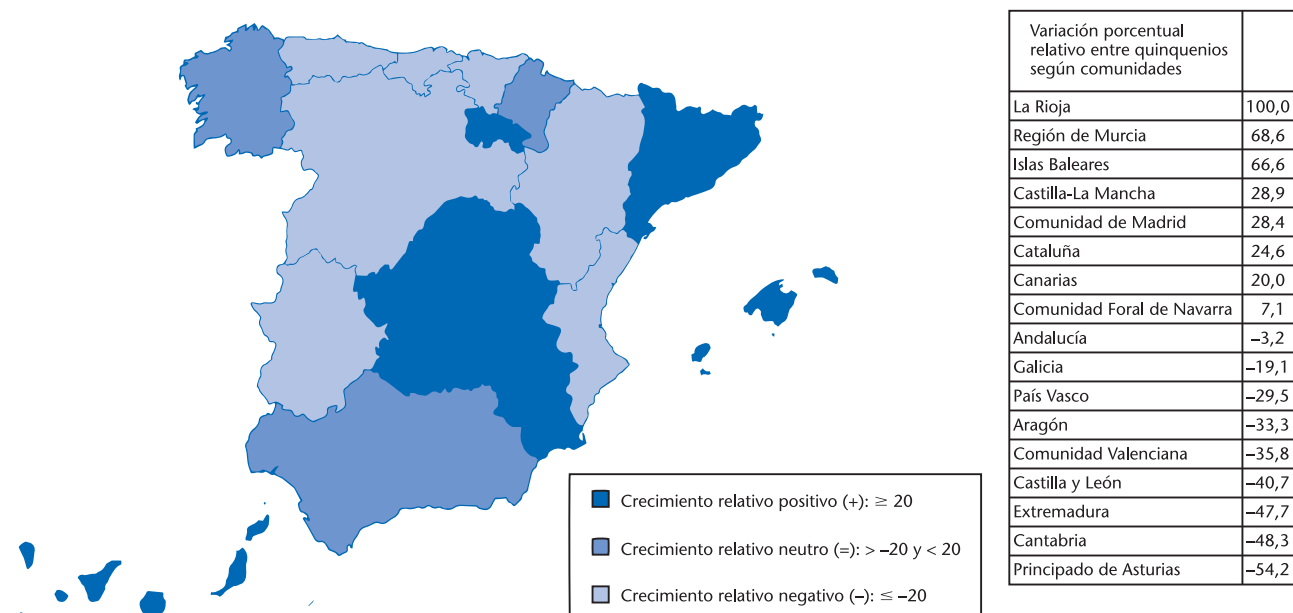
Crecimiento relativo positivo (+): $\geq 20$

Crecimiento relativo neutro (=): $> -20$ y $< 20$

Crecimiento relativo negativo (–): $\leq -20$

| Variación porcentual relativo entre quinquenios según comunidades | |
|---|---|
| La Rioja | 100,0 |
| Región de Murcia | 68,6 |
| Islas Baleares | 66,6 |
| Castilla-La Mancha | 28,9 |
| Comunidad de Madrid | 28,4 |
| Cataluña | 24,6 |
| Canarias | 20,0 |
| Comunidad Foral de Navarra | 7,1 |
| Andalucía | –3,2 |
| Galicia | –19,1 |
| País Vasco | –29,5 |
| Aragón | –33,3 |
| Comunidad Valenciana | –35,8 |
| Castilla y León | –40,7 |
| Extremadura | –47,7 |
| Cantabria | –48,3 |
| Principado de Asturias | –54,2 |